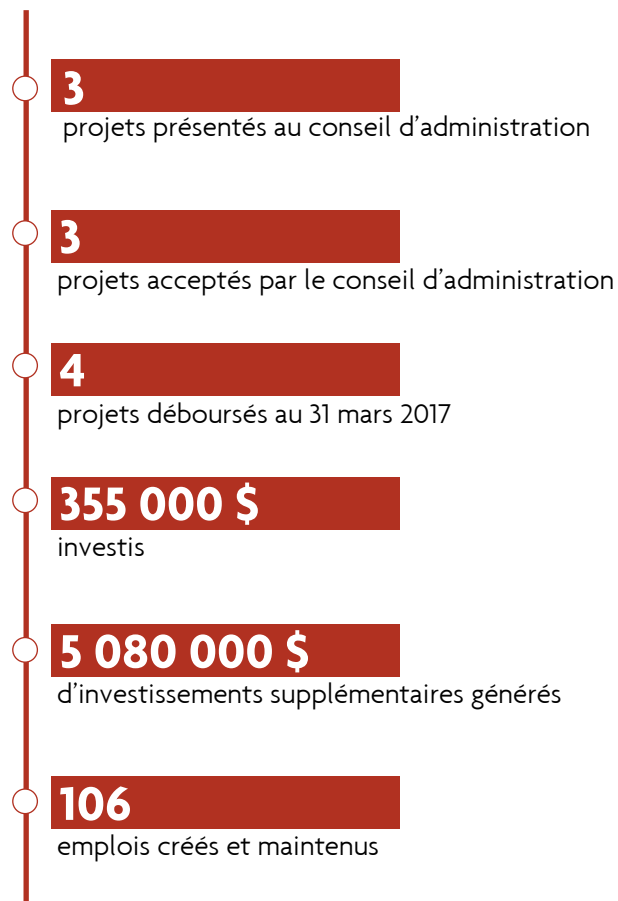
3
projets présentés au conseil d’administration

3
projets acceptés par le conseil d’administration

4
projets déboursés au 31 mars 2017

355 000 $
investis

5 080 000 $
d’investissements supplémentaires générés

106
emplois créés et maintenus